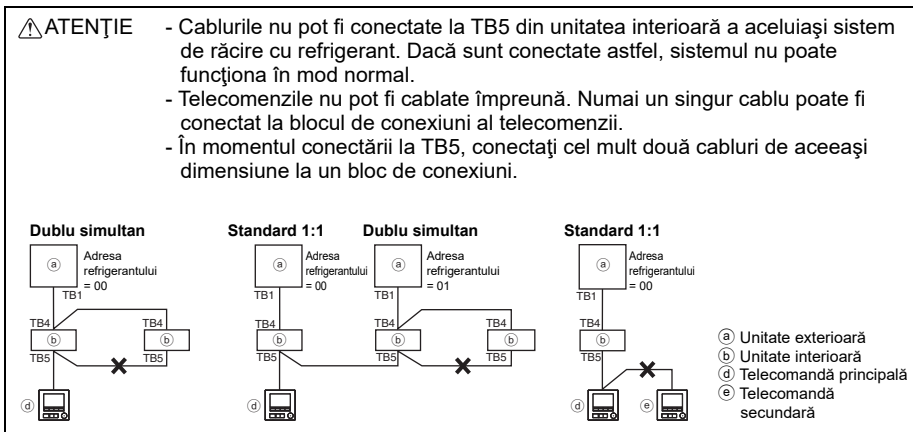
⚠ATENŢIE - Cablurile nu pot fi conectate la TB5 din unitatea interioară a aceluiaşi sistem de răcire cu refrigerant. Dacă sunt conectate astfel, sistemul nu poate funcţiona în mod normal.
- Telecomenzile nu pot fi cablate împreună. Numai un singur cablu poate fi conectat la blocul de conexiuni al telecomenzii.
- În momentul conectării la TB5, conectaţi cel mult două cabluri de aceeaşi dimensiune la un bloc de conexiuni.

Dublu simultan
ⓐ Adresa refrigerantului = 00
TB1
TB4 ⓑ TB5
TB4 ⓑ TB5
ⓓ

Standard 1:1
ⓐ Adresa refrigerantului = 00
TB1
TB4 ⓑ TB5
ⓓ

Dublu simultan
ⓐ Adresa refrigerantului = 01
TB1
TB4 ⓑ TB5
TB4 ⓑ TB5

Standard 1:1
ⓐ Adresa refrigerantului = 00
TB1
TB4 ⓑ TB5
ⓓ ⓔ

ⓐ Unitate exterioară
ⓑ Unitate interioară
ⓓ Telecomandă principală
ⓔ Telecomandă secundară